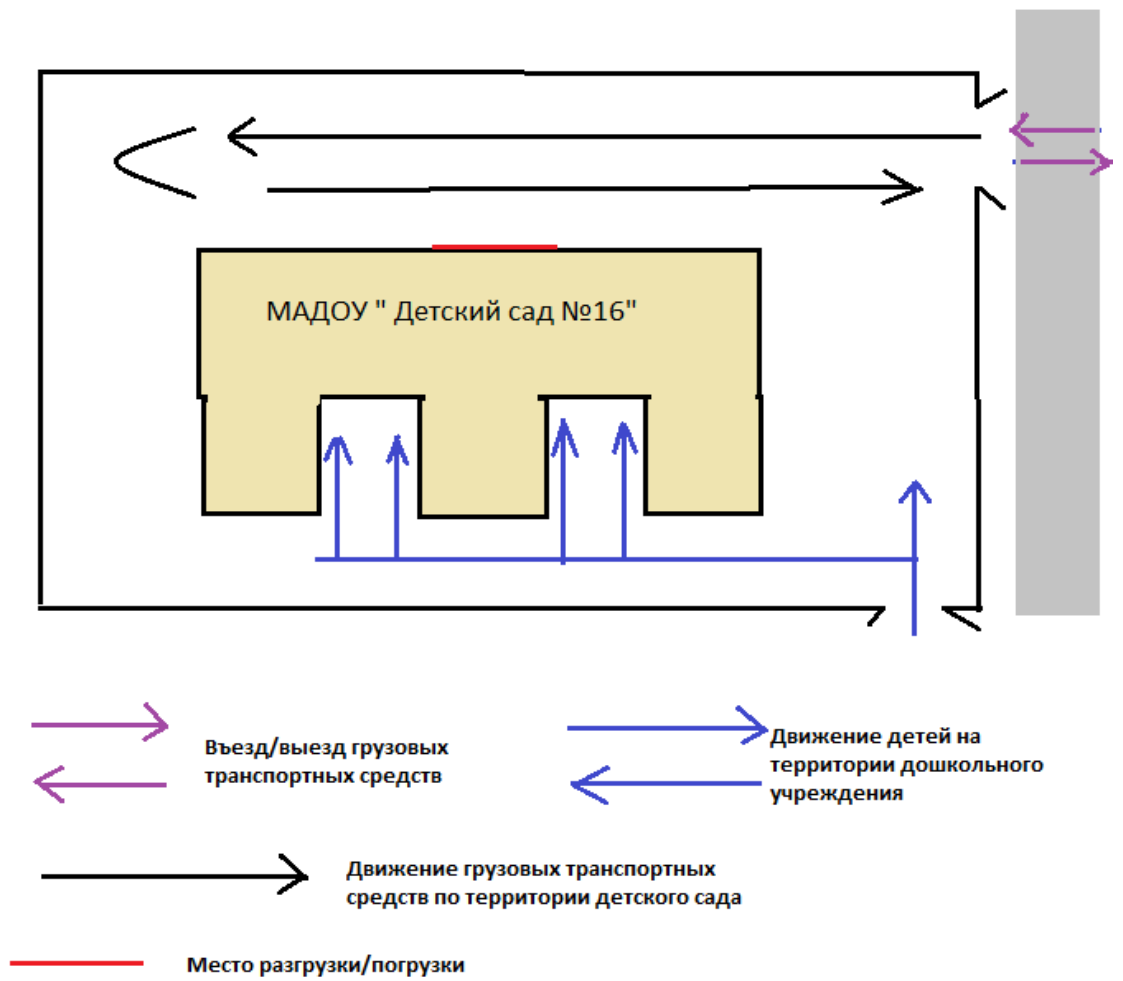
МАДОУ " Детский сад №16"

Въезд/выезд грузовых транспортных средств

Движение детей на территории дошкольного учреждения

Движение грузовых транспортных средств по территории детского сада

Место разгрузки/погрузки